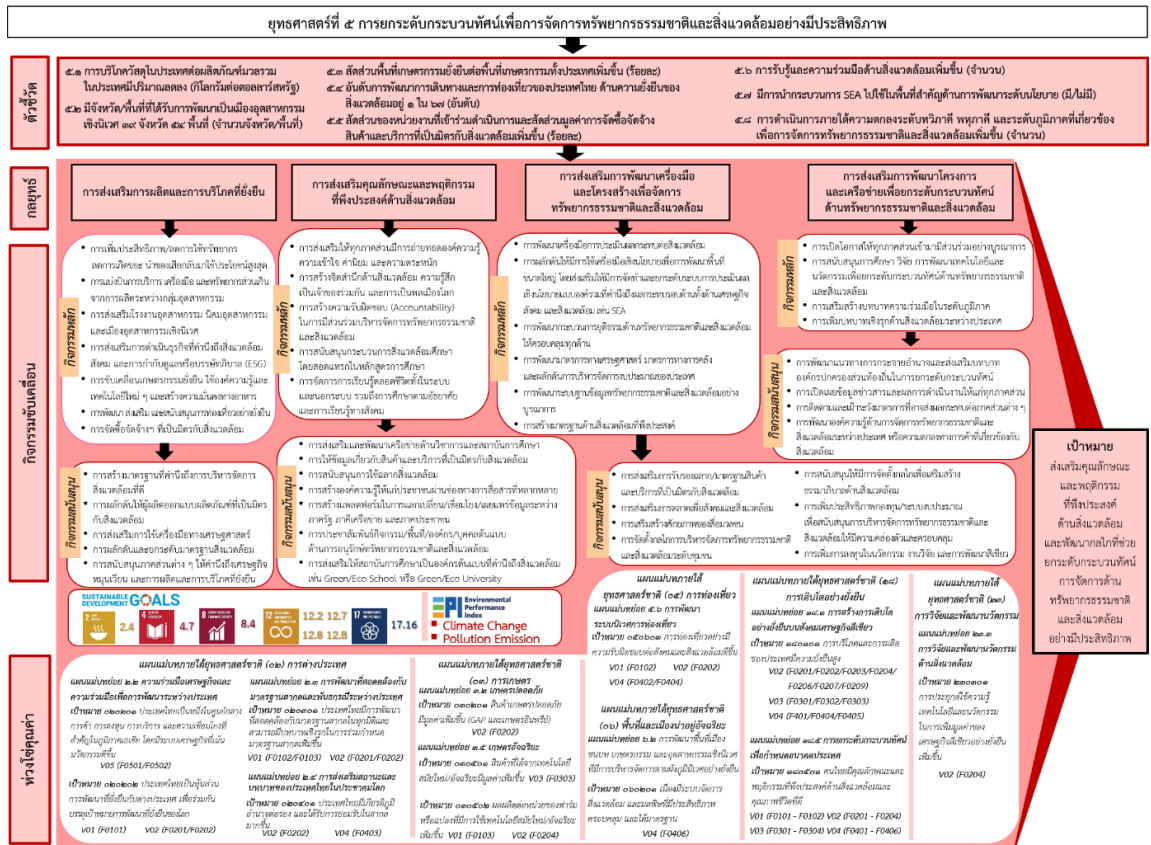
ยุทธศาสตร์ที่ ๕ การยกระดับกระบวนทัศน์เพื่อการจัดการทรัพยากรธรรมชาติและสิ่งแวดล้อมอย่างมีประสิทธิภาพ

ตัวชี้วัด

๕.๑ การบริโภควัสดุในประเทศต่อผลิตภัณฑ์มวลรวมในประเทศมีปริมาณลดลง (กิโลกรัมต่อดอลลาร์สหรัฐ)

๕.๒ มีจังหวัด/พื้นที่ที่ได้รับการพัฒนาเป็นเมืองอุตสาหกรรมเชิงนิเวศ ๓๙ จังหวัด ๕๔ พื้นที่ (จำนวนจังหวัด/พื้นที่)

๕.๓ สัดส่วนพื้นที่เกษตรกรรมยั่งยืนต่อพื้นที่เกษตรกรรมทั้งประเทศเพิ่มขึ้น (ร้อยละ)

๕.๔ อันดับการพัฒนาการเดินทางและการท่องเที่ยวของประเทศไทย ด้านความยั่งยืนของสิ่งแวดล้อมอยู่ ๑ ใน ๗๐ (อันดับ)

๕.๕ สัดส่วนของหน่วยงานที่เข้าร่วมดำเนินการและสัดส่วนมูลค่าการจัดซื้อจัดจ้างสินค้าและบริการที่เป็นมิตรกับสิ่งแวดล้อมเพิ่มขึ้น (ร้อยละ)

๕.๖ การรับรู้และความร่วมมือด้านสิ่งแวดล้อมเพิ่มขึ้น (จำนวน)

๕.๗ มีการนำกระบวนการ SEA ไปใช้ในพื้นที่สำคัญด้านการพัฒนาระดับนโยบาย (มี/ไม่มี)

๕.๘ การดำเนินการภายใต้ความตกลงระดับพหุภาคี พหุภาคี และระดับภูมิภาคที่เกี่ยวข้องเพื่อการจัดการทรัพยากรธรรมชาติและสิ่งแวดล้อมเพิ่มขึ้น (จำนวน)

กลยุทธ์

การส่งเสริมการผลิตและการบริโภคที่ยั่งยืน

การส่งเสริมคุณลักษณะและพฤติกรรมที่พึงประสงค์ด้านสิ่งแวดล้อม

การส่งเสริมการพัฒนาเครื่องมือและโครงสร้างเพื่อจัดการทรัพยากรธรรมชาติและสิ่งแวดล้อม

การส่งเสริมการพัฒนาโครงการและเครือข่ายเพื่อยกระดับกระบวนทัศน์ด้านทรัพยากรธรรมชาติและสิ่งแวดล้อม

กิจกรรมขับเคลื่อน

กิจกรรมหลัก

• การเพิ่มประสิทธิภาพ/ลดการใช้ทรัพยากร ลดการเกิดของเสีย นำของเสียกลับมาใช้ประโยชน์สูงสุด
• การแบ่งปันการบริการ เครือข่าย และทรัพยากรส่วนเกินจากการผลิตระหว่างกลุ่มอุตสาหกรรม
• การส่งเสริมโรงงานอุตสาหกรรม นิคมอุตสาหกรรม และเมืองอุตสาหกรรมเชิงนิเวศ
• การส่งเสริมการดำเนินธุรกิจที่คำนึงถึงสิ่งแวดล้อม สังคม และการกำกับดูแลหรือธรรมาภิบาล (ESG)
• การขับเคลื่อนเกษตรกรรมยั่งยืน ให้องค์ความรู้และเทคโนโลยีใหม่ ๆ และสร้างความมั่นคงทางอาหาร
• การพัฒนา ส่งเสริม และสนับสนุนการท่องเที่ยวอย่างยั่งยืน
• การจัดซื้อจัดจ้างฯ ที่เป็นมิตรกับสิ่งแวดล้อม

กิจกรรมหลัก

• การส่งเสริมให้ทุกภาคส่วนมีการถ่ายทอดองค์ความรู้ ความเข้าใจ ค่านิยม และความตระหนัก
• การสร้างจิตสำนึกด้านสิ่งแวดล้อม ความรู้สึกเป็นเจ้าของร่วมกัน และการเป็นพลเมืองโลก
• การสร้างความรับผิดชอบ (Accountability) ในการมีส่วนร่วมบริหารจัดการทรัพยากรธรรมชาติและสิ่งแวดล้อม
• การสนับสนุนกระบวนการสิ่งแวดล้อมศึกษาโดยสอดแทรกในหลักสูตรการศึกษา
• การจัดการการเรียนรู้ตลอดชีวิตทั้งในระบบและนอกระบบ รวมถึงการศึกษาตามอัธยาศัยและการเรียนรู้ทางสังคม

กิจกรรมหลัก

• การพัฒนาเครื่องมือการประเมินผลกระทบต่อสิ่งแวดล้อม
• การผลักดันให้มีการใช้เครื่องมือเชิงนโยบายที่มีการพัฒนาพื้นที่ขนาดใหญ่ โดยส่งเสริมให้มีการจัดทำและการยกระดับระบบการประเมินผลเชิงนโยบายแบบองค์รวมที่คำนึงถึงผลกระทบต่อสังคม และสิ่งแวดล้อม เช่น SEA
• การพัฒนากระบวนการยุติธรรมด้านทรัพยากรธรรมชาติและสิ่งแวดล้อมให้ครอบคลุมทุกมิติ
• การพัฒนาเครื่องมือทางเศรษฐศาสตร์ มาตรการทางการคลังและกลไกการบริหารจัดการระบบนิเวศของประเทศ
• การพัฒนาระบบฐานข้อมูลทรัพยากรธรรมชาติและสิ่งแวดล้อมอย่างบูรณาการ
• การสร้างมาตรฐานด้านสิ่งแวดล้อมที่มีประสิทธิภาพ

กิจกรรมหลัก

• การเปิดโอกาสให้ทุกภาคส่วนเข้ามามีส่วนร่วมอย่างบูรณาการ
• การสนับสนุนการศึกษา วิจัย การพัฒนาเทคโนโลยีและนวัตกรรมเพื่อยกระดับกระบวนทัศน์ด้านทรัพยากรธรรมชาติและสิ่งแวดล้อม
• การเสริมสร้างบทบาทความร่วมมือในระดับภูมิภาค
• การเพิ่มบทบาทเชิงรุกด้านสิ่งแวดล้อมระหว่างประเทศ

กิจกรรมสนับสนุน

• การพัฒนาแนวทางการกระจายอำนาจและส่งเสริมบทบาทองค์กรปกครองส่วนท้องถิ่นในการยกระดับกระบวนทัศน์
• การเปิดเผยข้อมูลข่าวสารและผลการดำเนินงานให้แก่ทุกภาคส่วน
• การติดตามและมีระบบการตรวจที่ส่งผลกระทบต่อภาคส่วนต่าง ๆ
• การพัฒนาองค์ความรู้ด้านการจัดการทรัพยากรธรรมชาติและสิ่งแวดล้อมระหว่างประเทศ หรือความตกลงทางการค้าที่เกี่ยวข้องกับสิ่งแวดล้อม

กิจกรรมสนับสนุน

• การสร้างมาตรฐานที่คำนึงถึงการบริหารจัดการสิ่งแวดล้อมที่ดี
• การผลักดันให้ผู้ผลิตออกแบบผลิตภัณฑ์ที่เป็นมิตรกับสิ่งแวดล้อม
• การส่งเสริมการใช้เครื่องมือทางเศรษฐศาสตร์
• การผลักดันและยกระดับมาตรฐานสิ่งแวดล้อม
• การสนับสนุนการส่วนต่าง ๆ ให้คำนึงถึงเศรษฐกิจหมุนเวียน และการผลิตและการบริโภคที่ยั่งยืน

กิจกรรมสนับสนุน

• การส่งเสริมและพัฒนาเครือข่ายด้านวิชาการและสถาบันการศึกษา
• การให้ข้อมูลเกี่ยวกับสินค้าและบริการที่เป็นมิตรกับสิ่งแวดล้อม
• การสนับสนุนการใช้ฉลากสิ่งแวดล้อม
• การสร้างองค์ความรู้ให้แก่ประชาชนผ่านช่องทางการสื่อสารที่หลากหลาย
• การสร้างเทคโนโลยีในการแลกเปลี่ยน/เรียนรู้/เผยแพร่ข้อมูลระหว่างภาครัฐ ภาคีเครือข่าย และภาคประชาชน
• การประชาสัมพันธ์กิจกรรม/พื้นที่/องค์กร/บุคคลต้นแบบด้านการอนุรักษ์ทรัพยากรธรรมชาติและสิ่งแวดล้อม
• การส่งเสริมให้สถาบันการศึกษาเป็นองค์กรต้นแบบที่คำนึงถึงสิ่งแวดล้อม เช่น Green/Eco School หรือ Green/Eco University

กิจกรรมสนับสนุน

• การส่งเสริมการรับรองฉลาก/มาตรฐานสินค้าและบริการที่เป็นมิตรกับสิ่งแวดล้อม
• การส่งเสริมการตลาดเพื่อสิ่งแวดล้อม
• การเสริมสร้างศักยภาพของชุมชน
• การจัดตั้งกลไกการบริหารจัดการทรัพยากรธรรมชาติและสิ่งแวดล้อมระดับชุมชน
• การสนับสนุนให้มีการจัดทำแผนเพื่อเสริมสร้างระบบนิเวศด้านสิ่งแวดล้อม
• การเพิ่มประสิทธิภาพของฐาน/ระบบสนับสนุนเพื่อสนับสนุนการบริหารจัดการทรัพยากรธรรมชาติและสิ่งแวดล้อมให้มีความคล่องตัวและครอบคลุม
• การเพิ่มการลงทุนในนวัตกรรม งานวิจัย และการพัฒนาสีเขียว

เป้าหมาย
ส่งเสริมคุณลักษณะและพฤติกรรมที่พึงประสงค์ด้านสิ่งแวดล้อม และพัฒนากลไกที่ช่วยยกระดับกระบวนทัศน์การจัดการด้านทรัพยากรธรรมชาติและสิ่งแวดล้อมอย่างมีประสิทธิภาพ

SUSTAINABLE DEVELOPMENT GOALS
2.4 4.7 8.4 12.2 12.7 12.8 12.8 17.16

EPI Environmental Performance Index
Climate Change
Pollution Emission

ห่วงโซ่คุณค่า

แผนแม่บทภายใต้ยุทธศาสตร์ชาติ (๐๒) การต่างประเทศ

แผนแม่บทย่อย ๒.๒ ความร่วมมือด้านเศรษฐกิจและความร่วมมือเพื่อการพัฒนาระหว่างประเทศ
เป้าหมาย ๐๒๐๒๐๑ ประเทศไทยเป็นหนึ่งในศูนย์กลางการค้า การลงทุน การบริการ และความเชื่อมโยงที่สำคัญในภูมิภาคเอเชีย โดยมีระบบเศรษฐกิจที่เน้นนวัตกรรมระดับ
V05 (F0501/F0502)
เป้าหมาย ๐๒๐๒๐๒ ประเทศไทยเป็นหุ้นส่วนการพัฒนาที่ยั่งยืนกับต่างประเทศ เพื่อร่วมกันบรรลุเป้าหมายการพัฒนาที่ยั่งยืนของโลก
V01 (F0101) V02 (F0201/F0202)

แผนแม่บทย่อย ๒.๓ การพัฒนาที่สอดคล้องกับมาตรฐานสากลและพันธกรณีระหว่างประเทศ
เป้าหมาย ๐๒๐๓๐๑ ประเทศไทยมีการพัฒนาที่สอดคล้องกับมาตรฐานสากลในทุกมิติและสามารถมีบทบาทเชิงรุกในการร่วมกำหนดมาตรฐานสากลเพิ่มขึ้น
V01 (F0102/F0103) V02 (F0201/F0202)

แผนแม่บทย่อย ๒.๔ การส่งเสริมสถานะและบทบาทของประเทศไทยในประชาคมโลก
เป้าหมาย ๐๒๐๔๐๑ ประเทศไทยมีเกียรติภูมิ อำนาจต่อรอง และได้รับการยอมรับในสากลมากขึ้น
V02 (F0202) V04 (F0403)

แผนแม่บทภายใต้ยุทธศาสตร์ชาติ (๐๓) การเกษตร

แผนแม่บทย่อย ๓.๑ เกษตรปลอดภัย
เป้าหมาย ๐๓๐๒๐๑ สินค้าเกษตรปลอดภัยมีมูลค่าเพิ่มขึ้น (GAP และเกษตรอินทรีย์)
V02 (F0202)

แผนแม่บทย่อย ๓.๔ เกษตรอัจฉริยะ
เป้าหมาย ๐๓๐๕๐๑ สินค้าที่ได้จากเทคโนโลยีสมัยใหม่/อัจฉริยะมีมูลค่าเพิ่มขึ้น V03 (F0303)

เป้าหมาย ๐๓๐๕๐๒ ผลผลิตต่อหน่วยของฟาร์มหรือแปลงที่มีการใช้เทคโนโลยีสมัยใหม่/อัจฉริยะเพิ่มขึ้น V01 (F0103) V02 (F0204)

แผนแม่บทภายใต้ยุทธศาสตร์ชาติ (๐๕) การท่องเที่ยว

แผนแม่บทย่อย ๕.๖ การพัฒนาระบบนิเวศการท่องเที่ยว
เป้าหมาย ๐๕๐๖๐๑ การท่องเที่ยวอย่างมีความรับผิดชอบต่อสังคมและสิ่งแวดล้อมเพิ่มขึ้น
V01 (F0102) V02 (F0202)
V04 (F0402/F0404)

แผนแม่บทภายใต้ยุทธศาสตร์ชาติ (๐๖) พื้นที่และเมืองน่าอยู่อัจฉริยะ

แผนแม่บทย่อย ๖.๑ การพัฒนาพื้นที่เมือง ชนบท เกษตรกรรม และอุตสาหกรรมเชิงนิเวศ ที่มีการบริหารจัดการตามหลักธรรมาภิบาลอย่างยั่งยืน
เป้าหมาย ๐๖๐๑๐๑ เมืองมีระบบจัดการสิ่งแวดล้อม และมลพิษที่มีประสิทธิภาพครอบคลุม และได้มาตรฐาน
V04 (F0406)

แผนแม่บทภายใต้ยุทธศาสตร์ชาติ (๑๘) การเติบโตอย่างยั่งยืน

แผนแม่บทย่อย ๑๘.๓ การสร้างการเติบโตอย่างยั่งยืนบนสังคมเศรษฐกิจสีเขียว
เป้าหมาย ๑๘๐๓๐๑ การบริโภคและการผลิตของประเทศมีความยั่งยืนสูง
V02 (F0201/F0202/F0203/F0204/F0206/F0207/F0209)
V03 (F0301/F0302/F0303)
V04 (F401/F0404/F0405)

แผนแม่บทย่อย ๑๘.๕ การยกระดับกระบวนทัศน์เพื่อกำหนดอนาคตประเทศ
เป้าหมาย ๑๘๐๕๐๑ คนไทยมีคุณลักษณะและพฤติกรรมที่พึงประสงค์ด้านสิ่งแวดล้อมและคุณภาพชีวิตที่ดี
V01 (F0101 - F0102) V02 (F0201 - F0204)
V03 (F0301 - F0304) V04 (F0401 - F0406)

แผนแม่บทภายใต้ยุทธศาสตร์ชาติ (๒๓) การวิจัยและพัฒนานวัตกรรม

แผนแม่บทย่อย ๒๓.๓ การวิจัยและพัฒนานวัตกรรมด้านสิ่งแวดล้อม
เป้าหมาย ๒๓๐๓๐๑ การประยุกต์ใช้ความรู้ เทคโนโลยีและนวัตกรรมในการเพิ่มมูลค่าของเศรษฐกิจสีเขียวอย่างยั่งยืนเพิ่มขึ้น
V02 (F0204)